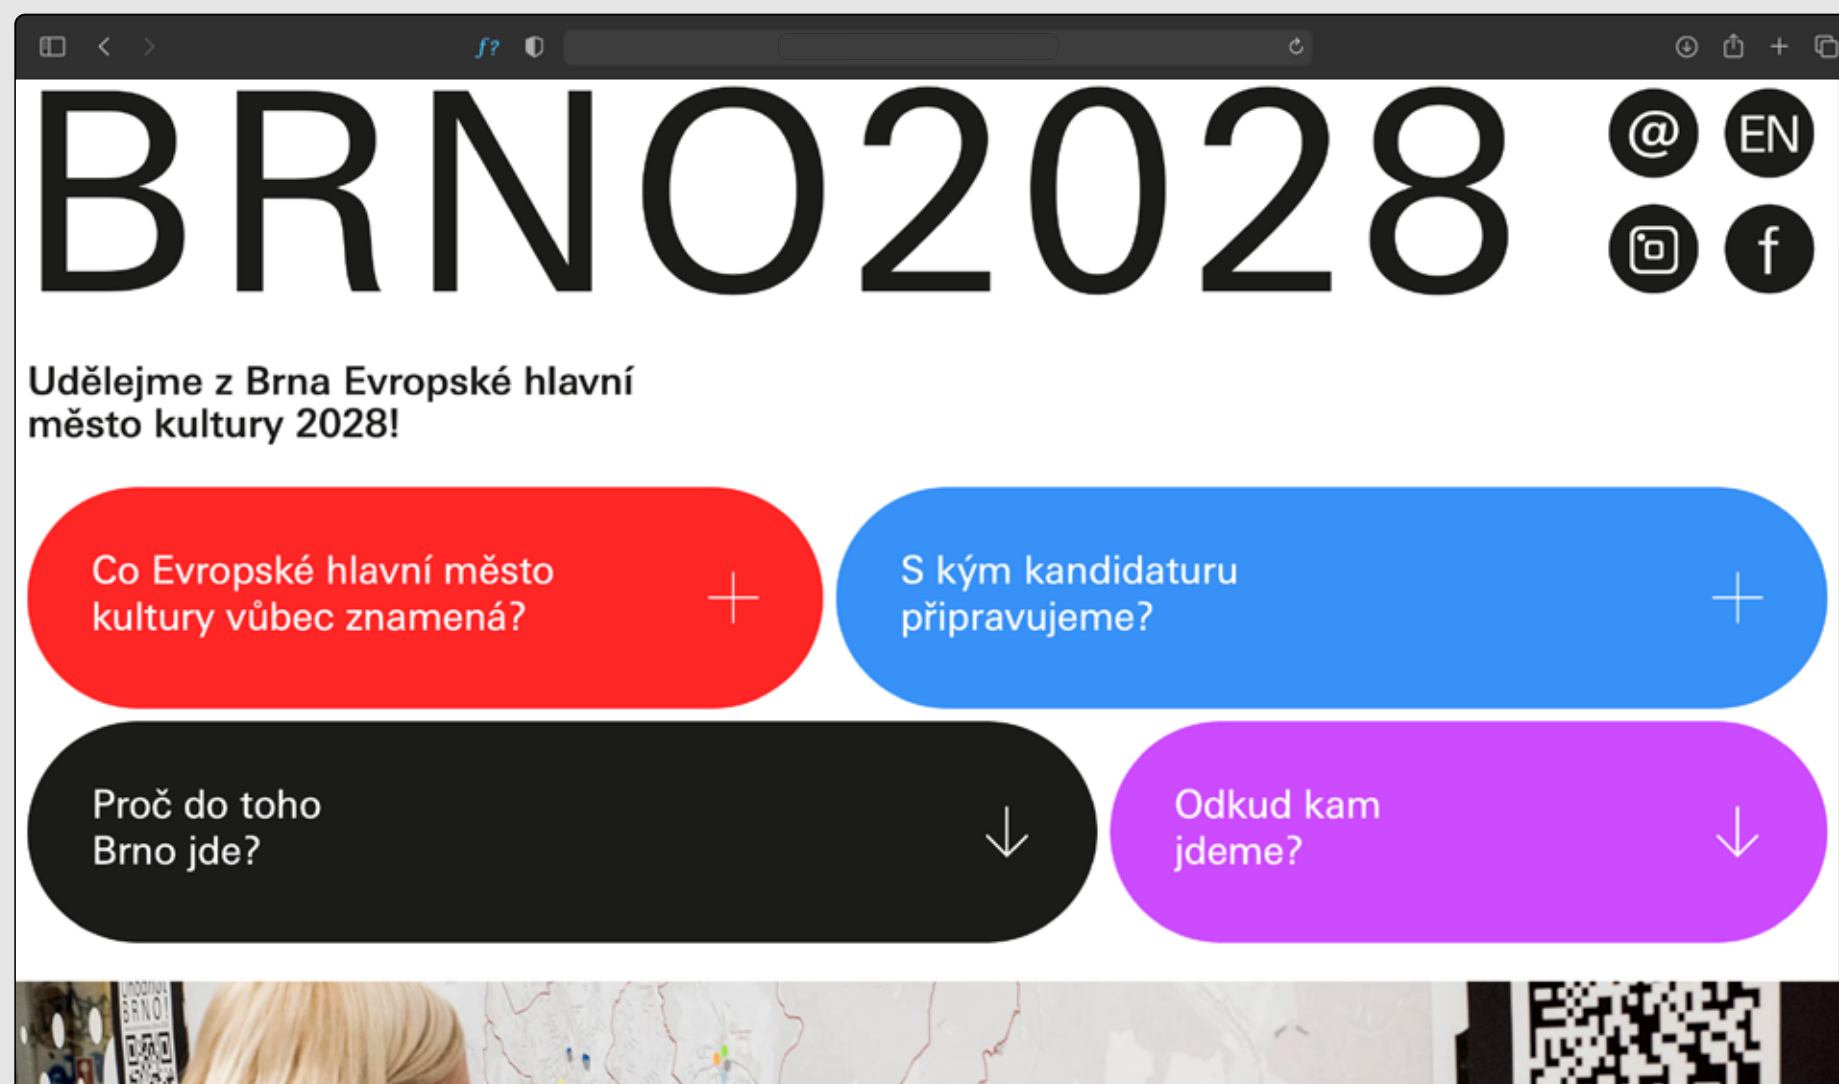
f?

BRNO2028

@ EN

f

Udělejme z Brna Evropské hlavní město kultury 2028!

Co Evropské hlavní město kultury vůbec znamená? +

S kým kandidaturu připravujeme? +

Proč do toho Brno jde? ↓

Odkud kam jdeme? ↓

BRNO!